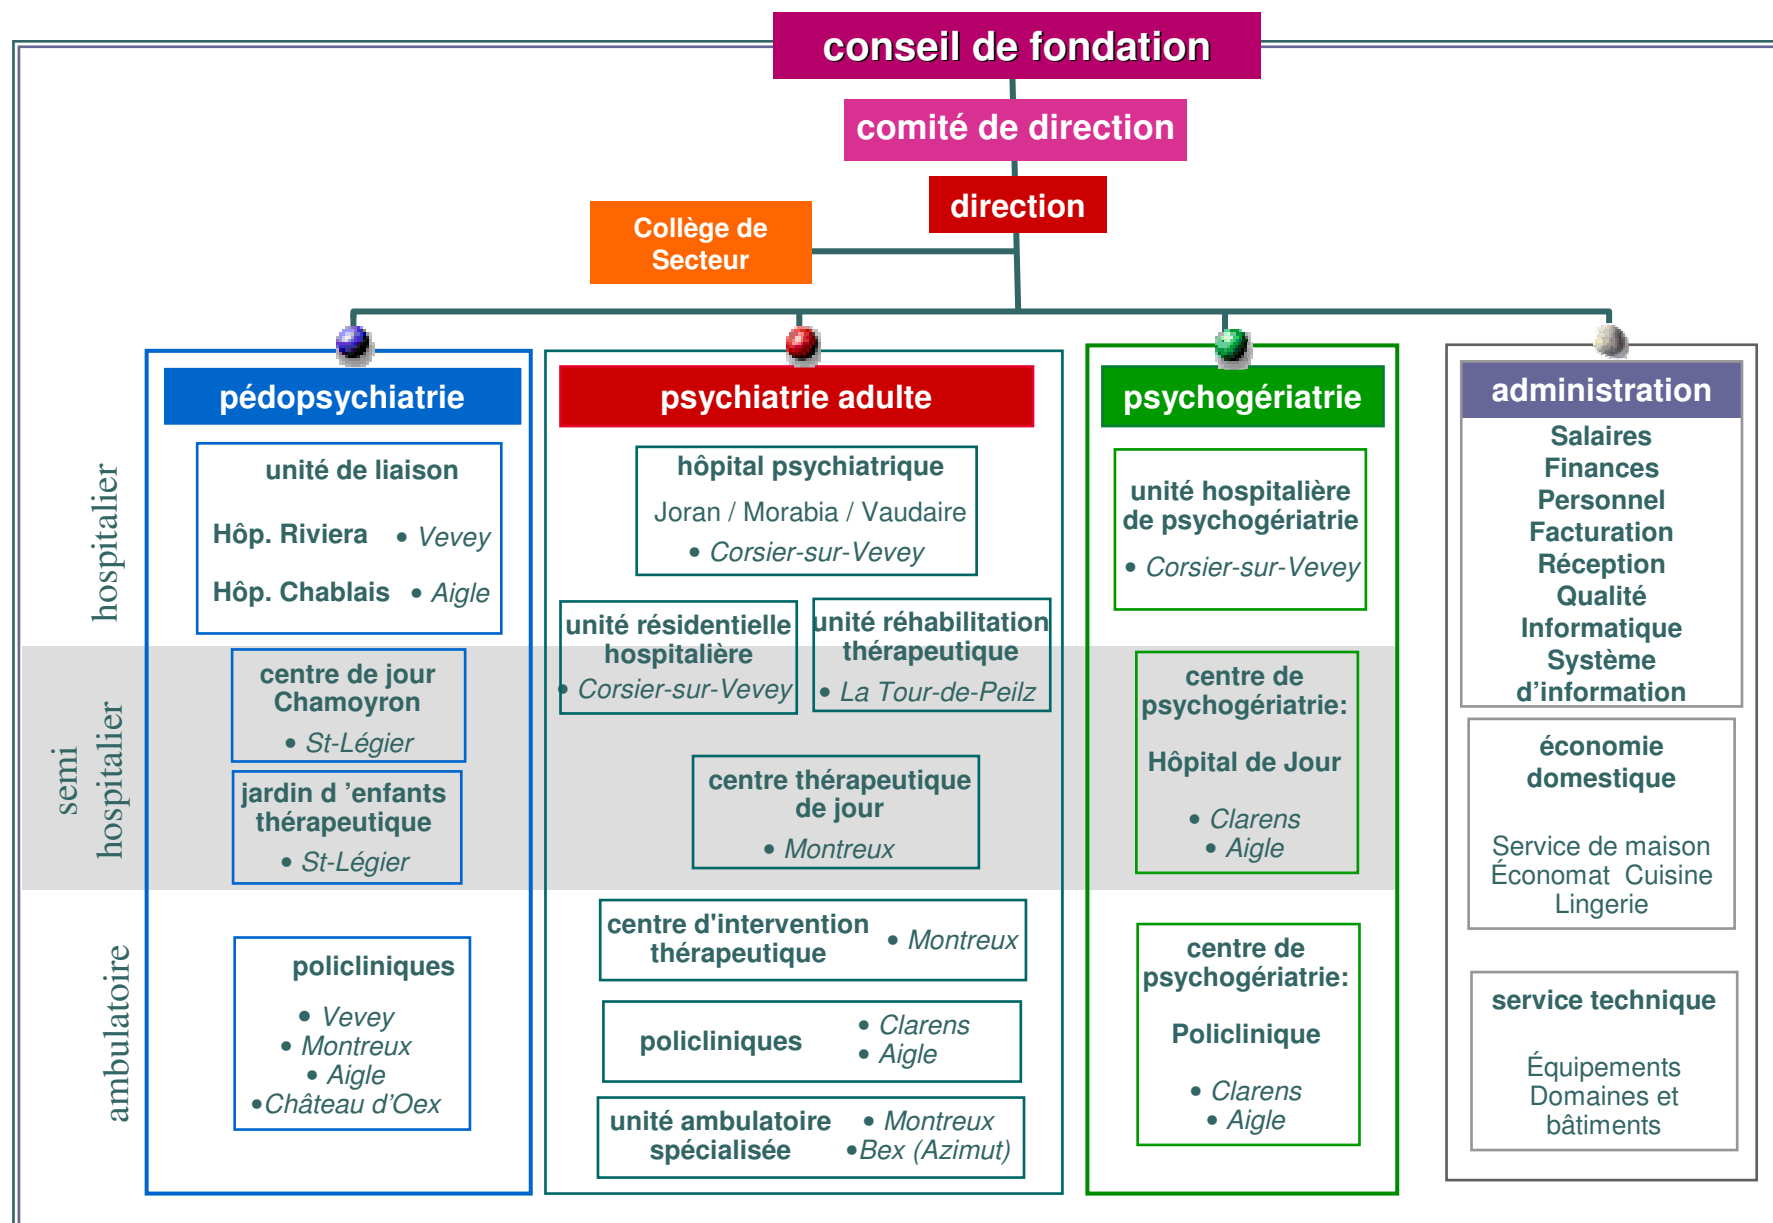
conseil de fondation

comité de direction

direction

Collège de Secteur

hospitalier

semi hospitalier

ambulatoire

pédopsychiatrie

unité de liaison

Hôp. Riviera • Vevey

Hôp. Chablais • Aigle

centre de jour Chamoyron
• St-Légier

jardin d 'enfants thérapeutique
• St-Légier

policliniques
• Vevey
• Montreux
• Aigle
•Château d'Oex

psychiatrie adulte

hôpital psychiatrique
Joran / Morabia / Vaudaire
• Corsier-sur-Vevey

unité résidentielle hospitalière
• Corsier-sur-Vevey

unité réhabilitation thérapeutique
• La Tour-de-Peilz

centre thérapeutique de jour
• Montreux

centre d'intervention thérapeutique • Montreux

policliniques • Clarens • Aigle

unité ambulatoire spécialisée • Montreux •Bex (Azimut)

psychogériatrie

unité hospitalière de psychogériatrie
• Corsier-sur-Vevey

centre de psychogériatrie:
Hôpital de Jour
• Clarens
• Aigle

centre de psychogériatrie:
Policlinique
• Clarens
• Aigle

administration
Salaires
Finances
Personnel
Facturation
Réception
Qualité
Informatique
Système d'information

économie domestique
Service de maison
Économat Cuisine
Lingerie

service technique
Équipements
Domaines et bâtiments